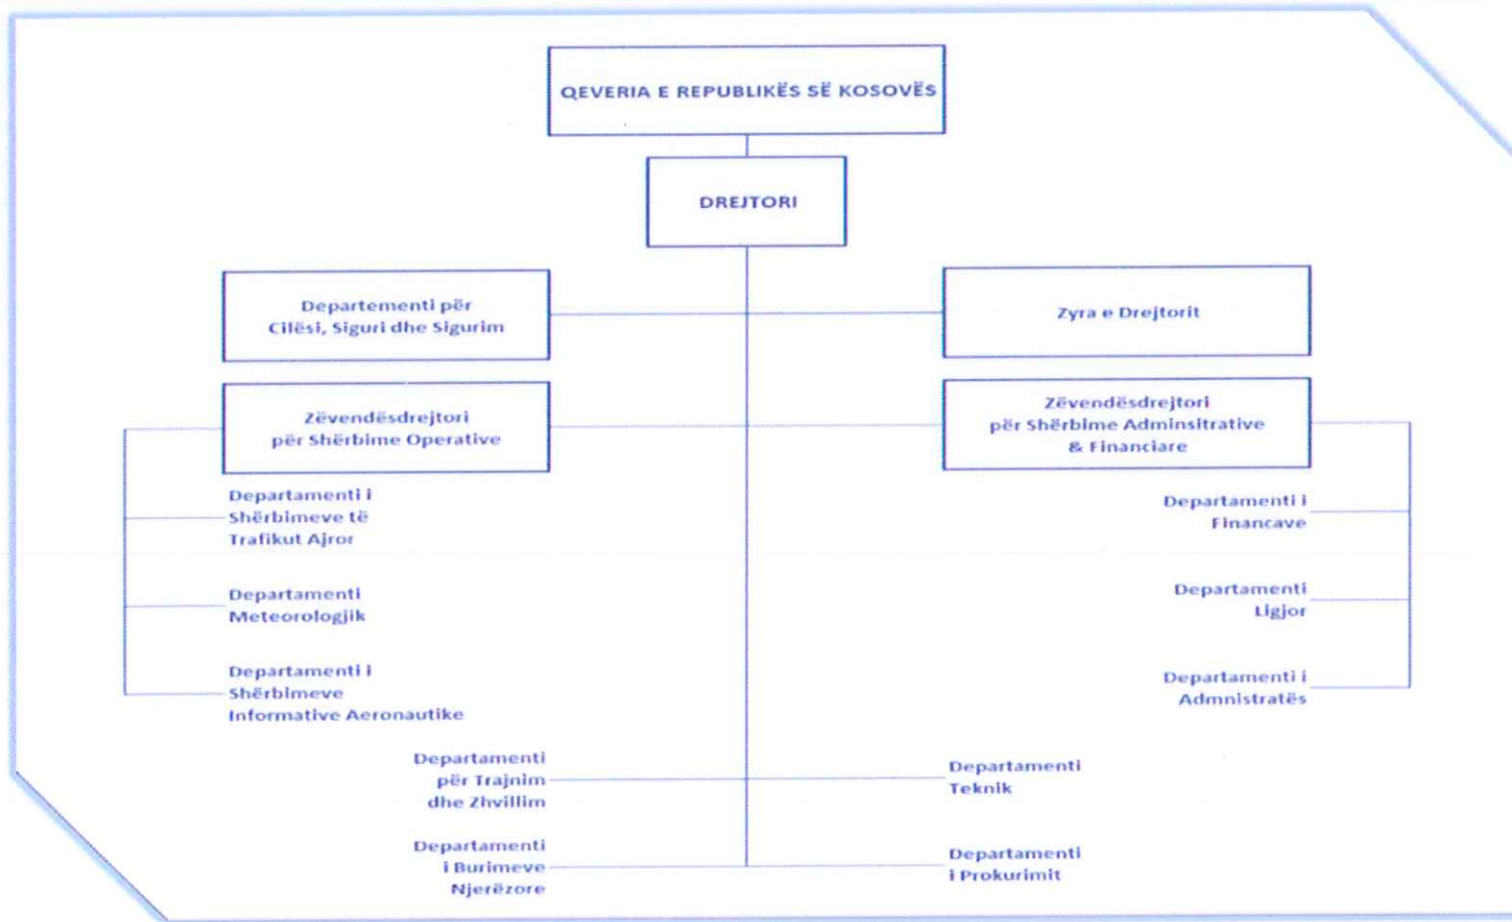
QEVERIA E REPUBLIKËS SË KOSOVËS

DREJTORI

Departementi për Cilësi, Siguri dhe Sigurim

Zyra e Drejtorit

Zëvendësdrejtori për Shërbime Operative

Zëvendësdrejtori për Shërbime Adminsitrative & Financiare

Departamenti i Shërbimeve të Trafikut Ajror

Departamenti Meteorologjik

Departamenti i Shërbimeve Informative Aeronautike

Departamenti i Financave

Departamenti Ligjor

Departamenti i Admnistratës

Departamenti për Trajnim dhe Zhvillim

Departamenti Teknik

Departamenti i Burimeve Njerëzore

Departamenti i Prokurimit